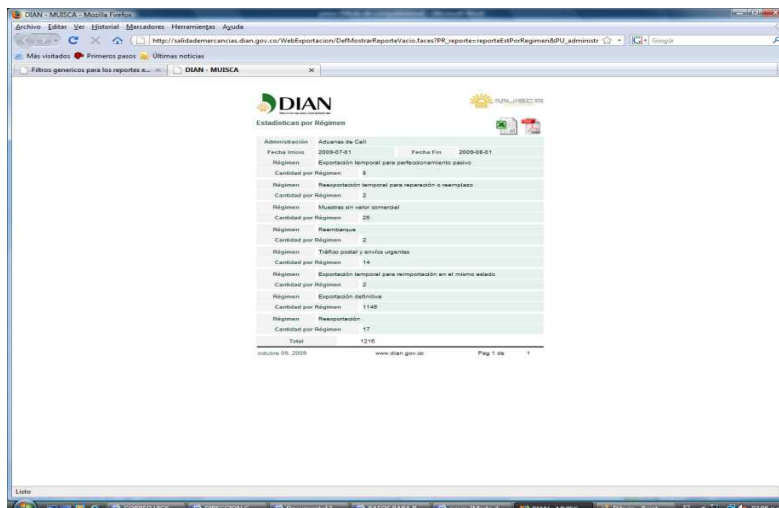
DIAN - MUISCA - Mozilla Firefox

Archivo Editar Ver Historial Marcadores Herramientas Ayuda

http://salidademercancias.dian.gov.co/WebExportacion/DefMostrarReporteVacio.faces?PR_reporte=reporteEstPorRegimen&PU_administr

Google

Más visitados Primeros pasos Últimas noticias

Filtros genericos para los reportes a... ×

DIAN - MUISCA ×

DIAN

MUISCA

Estadisticas por Régimen

| | | | |
|---|---|---|---|
| Administración | Aduanas de Cali | | |
| Fecha Inicio | 2009-07-01 | Fecha Fin | 2009-08-01 |
| Régimen | Exportación temporal para perfeccionamiento pasivo | | |
| Cantidad por Régimen | 8 | | |
| Régimen | Reexportación temporal para reparación o reemplazo | | |
| Cantidad por Régimen | 2 | | |
| Régimen | Muestras sin valor comercial | | |
| Cantidad por Régimen | 25 | | |
| Régimen | Reembarque | | |
| Cantidad por Régimen | 2 | | |
| Régimen | Tráfico postal y envíos urgentes | | |
| Cantidad por Régimen | 14 | | |
| Régimen | Exportación temporal para reimportación en el mismo estado | | |
| Cantidad por Régimen | 2 | | |
| Régimen | Exportación definitiva | | |
| Cantidad por Régimen | 1146 | | |
| Régimen | Reexportación | | |
| Cantidad por Régimen | 17 | | |
| Total | 1216 | | |

octubre 09, 2009 www.dian.gov.co Pag 1 de 1

Listo